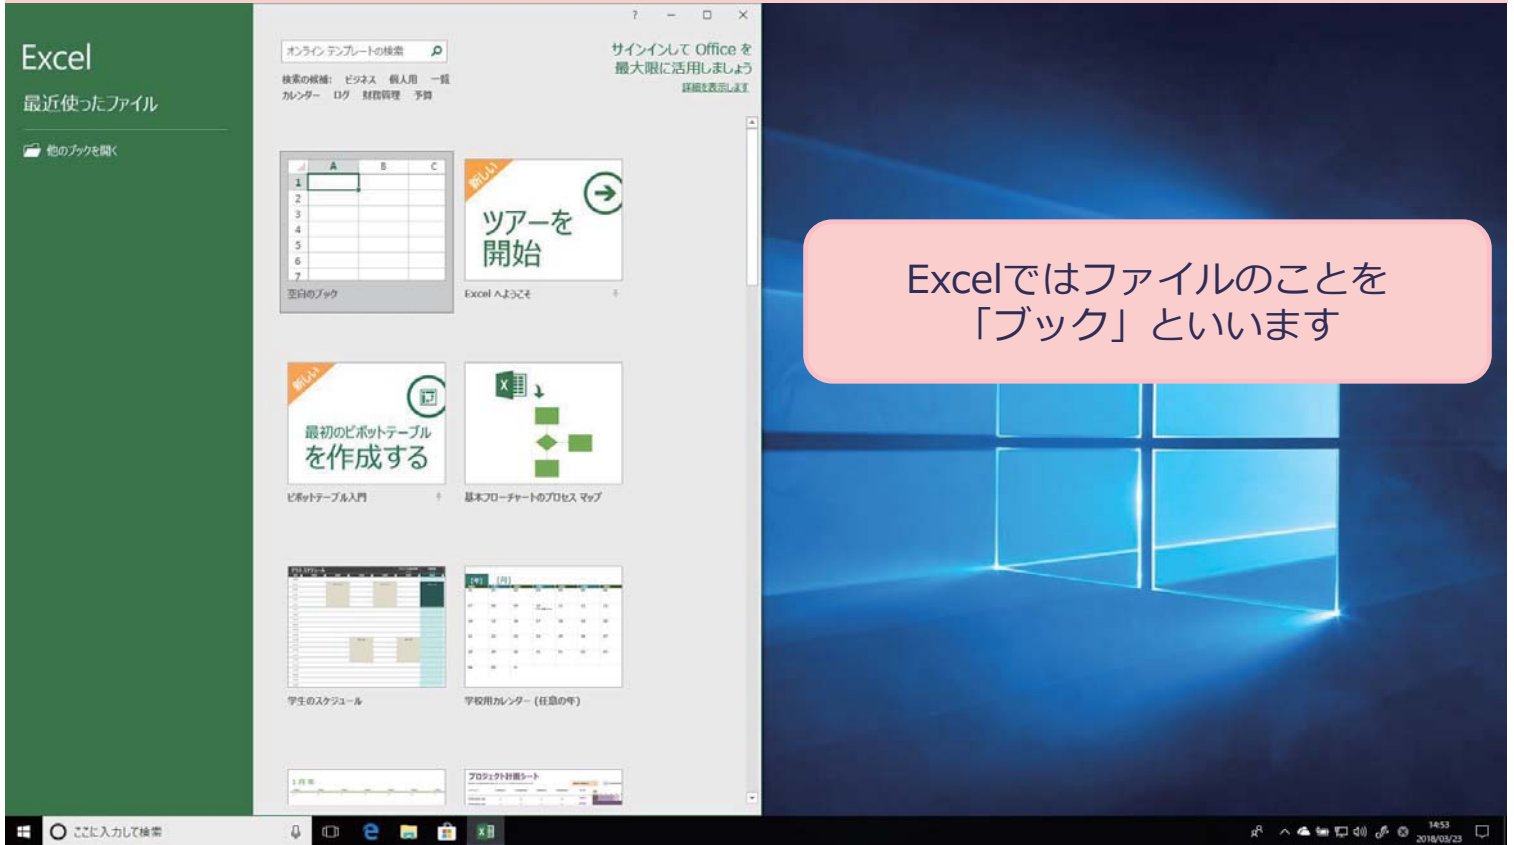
Excel

最近使ったファイル

他のブックを開く

? − □ ×

オンライン テンプレートの検索

検索の候補: ビジネス 個人用 一覧 カレンダー ログ 財務管理 予算

サインインして Office を最大限に活用しましょう
詳細を表示します

| | A | B | C |
|---|---|---|---|
| 1 | | | |
| 2 | | | |
| 3 | | | |
| 4 | | | |
| 5 | | | |
| 6 | | | |
| 7 | | | |

空白のブック

新しい
ツアーを開始
Excel へようこそ

新しい
最初のピボットテーブルを作成する
ピボットテーブル入門

基本フローチャートのプロセス マップ

学生のスケジュール

学校用カレンダー (任意の年)

プロジェクト計画シート

Excelではファイルのことを「ブック」といいます

ここに入力して検索

14:53
2018/03/23